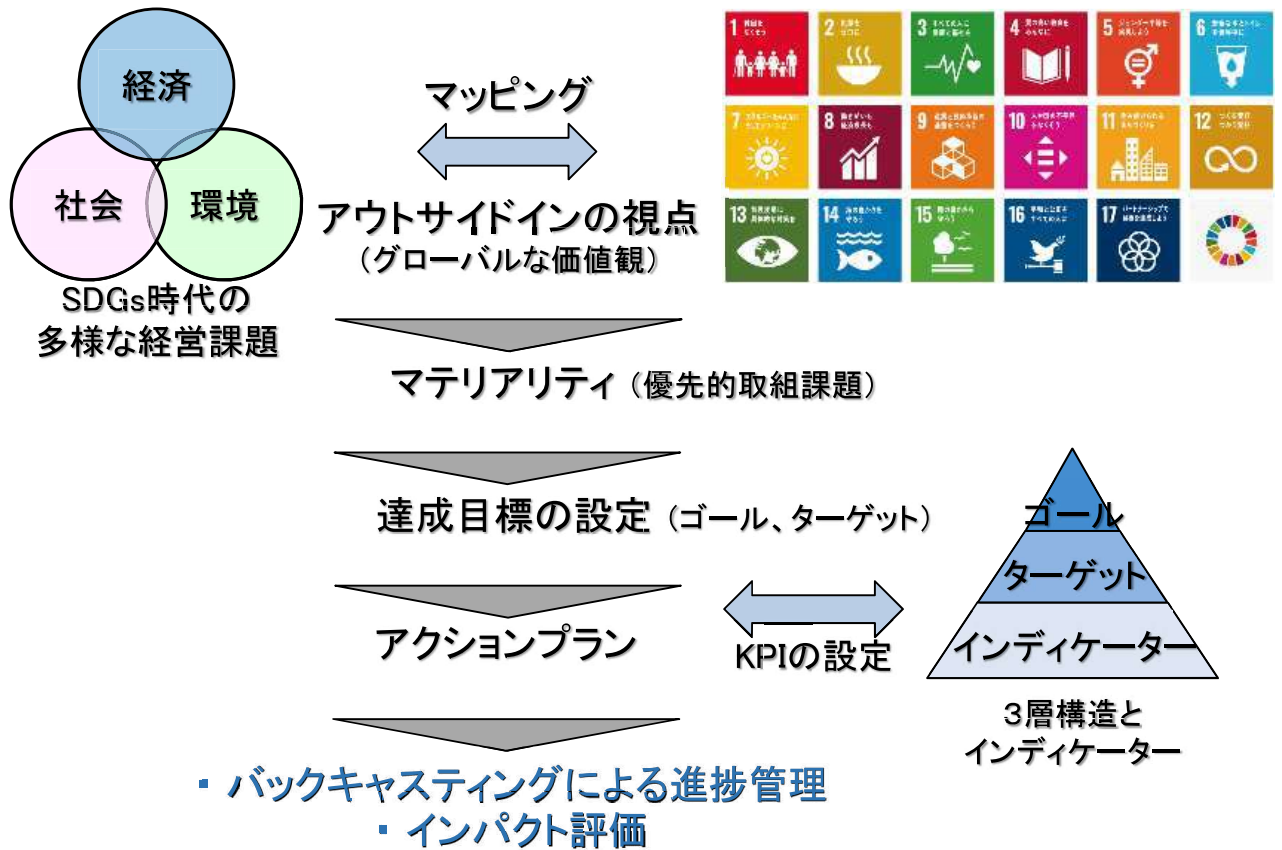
経済

社会

環境

SDGs時代の
多様な経営課題

マッピング

アウトサイドインの視点
（グローバルな価値観）

1 貧困をなくそう
2 飢餓をゼロに
3 すべての人に健康と福祉を
4 質の高い教育をみんなに
5 ジェンダー平等を実現しよう
6 安全な水とトイレを世界中に
7 エネルギーをみんなに そしてクリーンに
8 働きがいも経済成長も
9 産業と技術革新の基盤をつくろう
10 人や国の不平等をなくそう
11 住み続けられるまちづくりを
12 つくる責任つかう責任
13 気候変動に具体的な対策を
14 海の豊かさを守ろう
15 陸の豊かさも守ろう
16 平和と公正をすべての人に
17 パートナーシップで目標を達成しよう

マテリアリティ（優先的取組課題）

達成目標の設定（ゴール、ターゲット）

ゴール
ターゲット
インディケーター

アクションプラン

KPIの設定

3層構造と
インディケーター

・バックキャスティングによる進捗管理
・インパクト評価